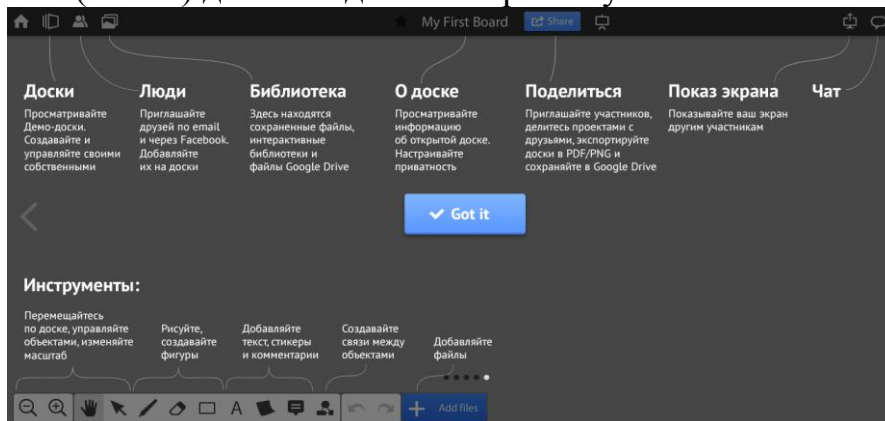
My First Board Share

Доски
Просматривайте Демо-доски. Создавайте и управляйте своими собственными

Люди
Приглашайте друзей по email и через Facebook. Добавляйте их на доски

Библиотека
Здесь находятся сохраненные файлы, интерактивные библиотеки и файлы Google Drive

О доске
Просматривайте информацию об открытой доске. Настраивайте приватность

Поделиться
Приглашайте участников, делитесь проектами с друзьями, экспортируйте доски в PDF/PNG и сохраняйте в Google Drive

Показ экрана
Показывайте ваш экран другим участникам

Чат

Got it

Инструменты:

Перемещайтесь по доске, управляйте объектами, изменяйте масштаб

Рисуйте, создавайте фигуры

Добавляйте текст, стикеры и комментарии

Создавайте связи между объектами

Добавляйте файлы

A

Add files